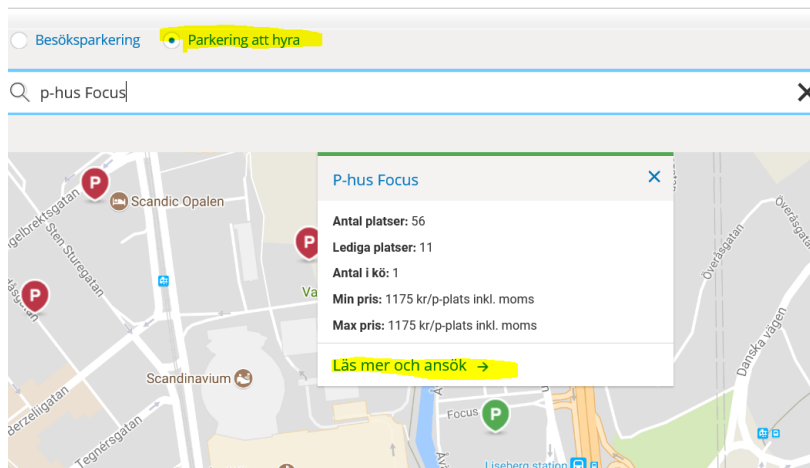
Besöksparkering
Parkering att hyra

p-hus Focus

P
Scandic Opalen
gelbrektsgatan
Sten Sturegatan
P
P
Va
Scandinavium
derzelligatan
Tegnérsgatan
Focus
P
Liseberg station
Överåsgatan
Överåsgatan
Danska vägen

P-hus Focus
Antal platser: 56
Lediga platser: 11
Antal i kö: 1
Min pris: 1175 kr/p-plats inkl. moms
Max pris: 1175 kr/p-plats inkl. moms
Läs mer och ansök →